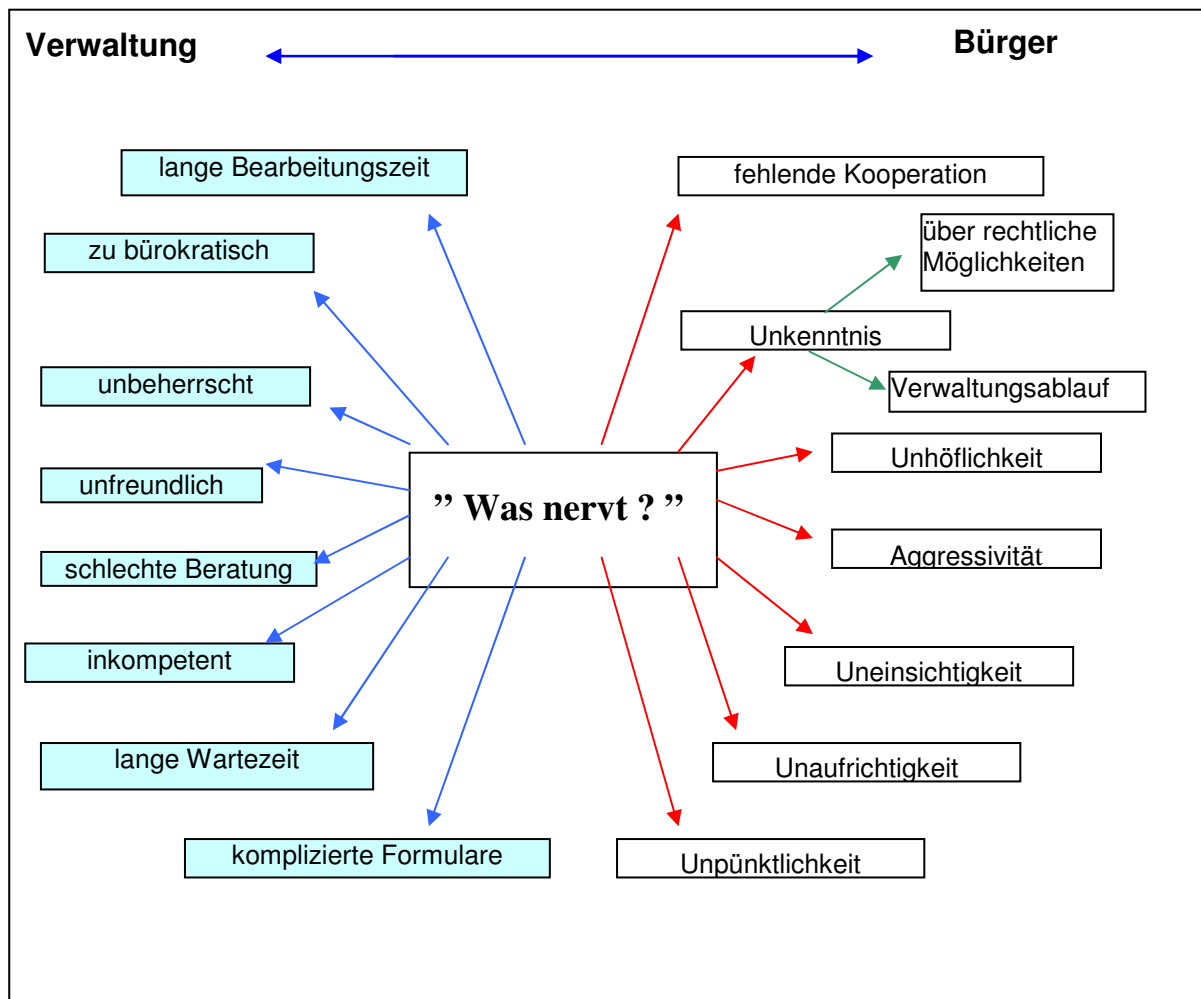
Verwaltung

Bürger

lange Bearbeitungszeit

zu bürokratisch

unbeherrscht

unfreundlich

schlechte Beratung

inkompetent

lange Wartezeit

komplizierte Formulare

" Was nervt ? "

fehlende Kooperation

über rechtliche Möglichkeiten

Unkenntnis

Verwaltungsablauf

Unhöflichkeit

Aggressivität

Uneinsichtigkeit

Unaufrichtigkeit

Unpünktlichkeit